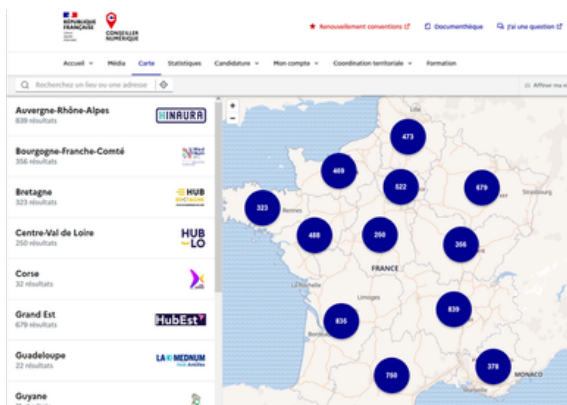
RÉPUBLIQUE FRANÇAISE

CONSEILLER NUMÉRIQUE

Renouvellement conventions

Documenthèque

J'ai une question

Accueil Média Carte Statistiques Candidature Mon compte Coordination territoriale Formation

Recherchez un lieu ou une adresse

Affiner ma re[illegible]

Auvergne-Rhône-Alpes
839 résultats

HINAURA

Bourgogne-Franche-Comté
356 résultats

Bretagne
323 résultats

HUB

Centre-Val de Loire
250 résultats

HUB LO

Corse
32 résultats

Grand Est
679 résultats

HubEst

Guadeloupe
22 résultats

LA MEDNUM

Guyane

+
−

473
469
522
679
323
488
250
366
FRANCE
836
839
760
378
Rennes
Strasbourg
Limoges
MONACO